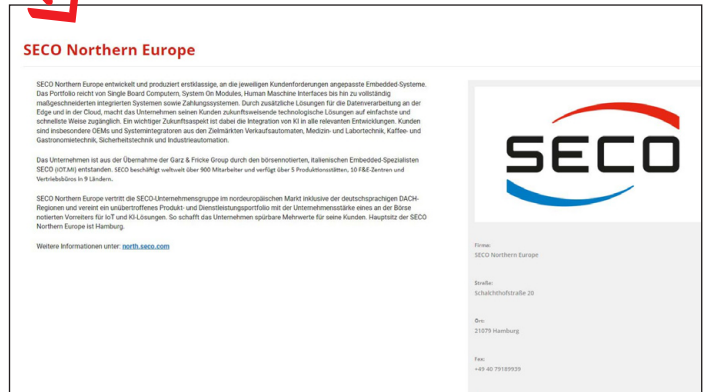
SECO Northern Europe

SECO Northern Europe entwickelt und produziert erstklassige, an die jeweiligen Kundenforderungen angepasste Embedded-Systeme. Das Portfolio reicht von Single Board Computern, System On Modules, Human Maschine Interfaces bis hin zu vollständig maßgeschneiderten integrierten Systemen sowie Zahlungssystemen. Durch zusätzliche Lösungen für die Datenverarbeitung an der Edge und in der Cloud, macht das Unternehmen seinen Kunden zukunftsweisende technologische Lösungen auf einfachste und schnellste Weise zugänglich. Ein wichtiger Zukunftsaspekt ist dabei die Integration von KI in alle relevanten Entwicklungen. Kunden sind insbesondere OEMs und Systemintegratoren aus den Zielmärkten Verkaufsautomaten, Medizin- und Labortechnik, Kaffee- und Gastronomietechnik, Sicherheitstechnik und Industrieautomation.

Das Unternehmen ist aus der Übernahme der Garz & Fricke Group durch den börsennotierten, italienischen Embedded-Spezialisten SECO (IOT.MI) entstanden. SECO beschäftigt weltweit über 900 Mitarbeiter und verfügt über 5 Produktionsstätten, 10 F&E-Zentren und Vertriebsbüros in 9 Ländern.

SECO Northern Europe vertritt die SECO-Unternehmensgruppe im nordeuropäischen Markt inklusive der deutschsprachigen DACH-Regionen und vereint ein unübertroffenes Produkt- und Dienstleistungsportfolio mit der Unternehmensstärke eines an der Börse notierten Vorreiters für IoT und KI-Lösungen. So schafft das Unternehmen spürbare Mehrwerte für seine Kunden. Hauptsitz der SECO Northern Europe ist Hamburg.

Weitere Informationen unter: north.seco.com

SECO

Firma:
SECO Northern Europe

Straße:
Schlachthofstraße 20

Ort:
21079 Hamburg

Fax:
+49 40 79189939